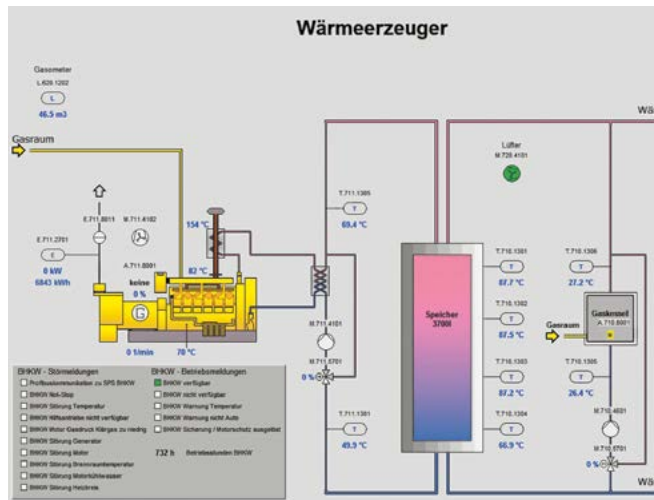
Wärmeerzeuger

Gasometer
L.626.1202
L
46.5 m3

Gasraum

E.711.8011
M.711.4102
E.711.2701
0 kW
6843 kWh
A.711.8001
keine
0 %
154 °C
82 °C
70 °C
0 1/min

T.711.1305
T
69.4 °C

M.711.4101
M.711.6701
0 %

T.711.1301
T
49.9 °C

Lüfter
M.720.4101

Speicher
3700l

T.710.1301
T
87.7 °C
T.710.1302
T
87.5 °C
T.710.1303
T
87.2 °C
T.710.1304
T
66.9 °C

T.710.1306
T
27.2 °C

Gasraum
Gaskessel
A.710.8001

T.710.1305
T
26.4 °C

M.710.4601
M.710.6701
0 %

Wä
Wä

BHKW - Störmeldungen
Profibuskommunikation zu SPS BHKW
BHKW Not-Stop
BHKW Störung Temperatur
BHKW Nittsantriebe nicht verfügbar
BHKW Motor Gasdruck Klärgas zu niedrig
BHKW Störung Generator
BHKW Störung Motor
BHKW Störung Brennraumtemperatur
BHKW Störung Motorkühlwasser
BHKW Störung Heizkreis

BHKW - Betriebsmeldungen
BHKW verfügbar
BHKW nicht verfügbar
BHKW Warnung Temperatur
BHKW Warnung nicht Auto
BHKW Sicherung / Motorschutz ausgelöst
732 h Betriebsstunden BHKW